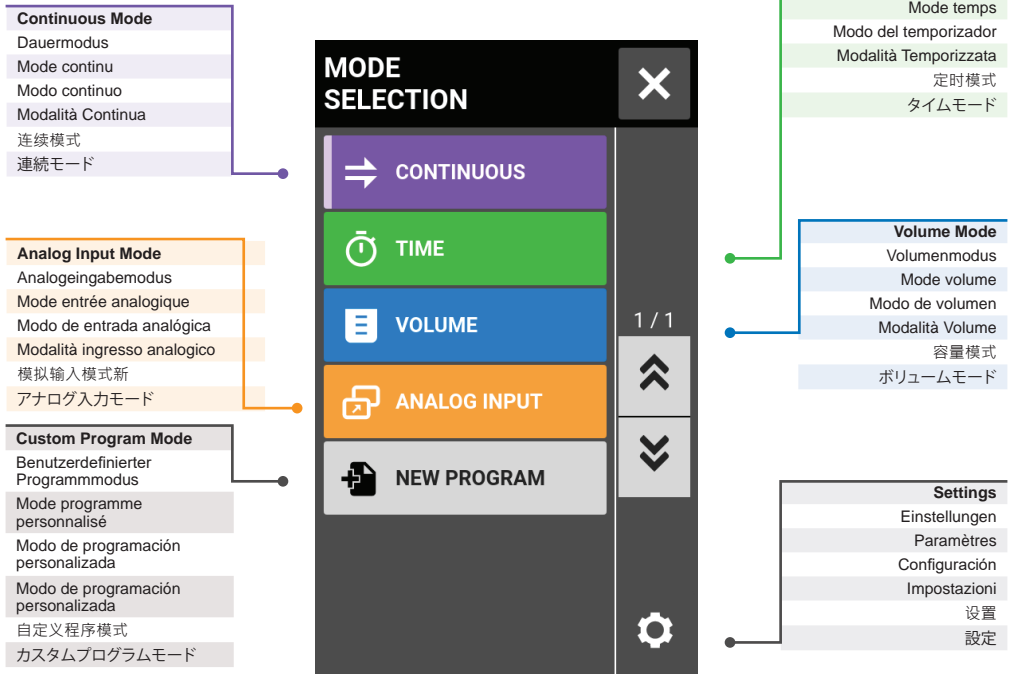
Continuous Mode
Dauermodus
Mode continu
Modo continuo
Modalità Continua
连续模式
連続モード

Analog Input Mode
Analogeingabemodus
Mode entrée analogique
Modo de entrada analógica
Modalità ingresso analogico
模拟输入模式新
アナログ入力モード

Custom Program Mode
Benutzerdefinierter Programmmodus
Mode programme personnalisé
Modo de programación personalizada
Modo de programación personalizada
自定义程序模式
カスタムプログラムモード

MODE SELECTION

CONTINUOUS
TIME
VOLUME
ANALOG INPUT
NEW PROGRAM

1 / 1

Mode temps
Modo del temporizador
Modalità Temporizzata
定时模式
タイムモード

Volume Mode
Volumenmodus
Mode volume
Modo de volumen
Modalità Volume
容量模式
ボリュームモード

Settings
Einstellungen
Paramètres
Configuración
Impostazioni
设置
設定